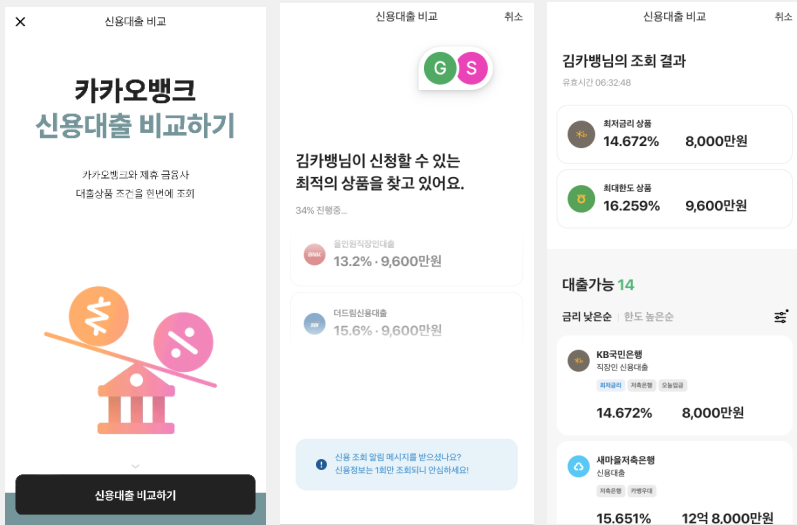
신용대출 비교

카카오뱅크
신용대출 비교하기

카카오뱅크와 제휴 금융사
대출상품 조건을 한번에 조회

신용대출 비교하기

신용대출 비교
취소

G S

김카뱅님이 신청할 수 있는
최적의 상품을 찾고 있어요.

34% 진행중...

올인원직장인대출
13.2% · 9,600만원

더드림신용대출
15.6% · 9,600만원

신용 조회 알림 메시지를 받으셨나요?
신용정보는 1회만 조회되니 안심하세요!

신용대출 비교
취소

김카뱅님의 조회 결과
유효시간 06:32:48

최저금리 상품
14.672%
8,000만원

최대한도 상품
16.259%
9,600만원

대출가능 14

금리 낮은순 | 한도 높은순

KB국민은행
직장인 신용대출
최저금리 저축은행 오늘입금
14.672%
8,000만원

새마을저축은행
신용대출
저축은행 카뱅우대
15.651%
12억 8,000만원